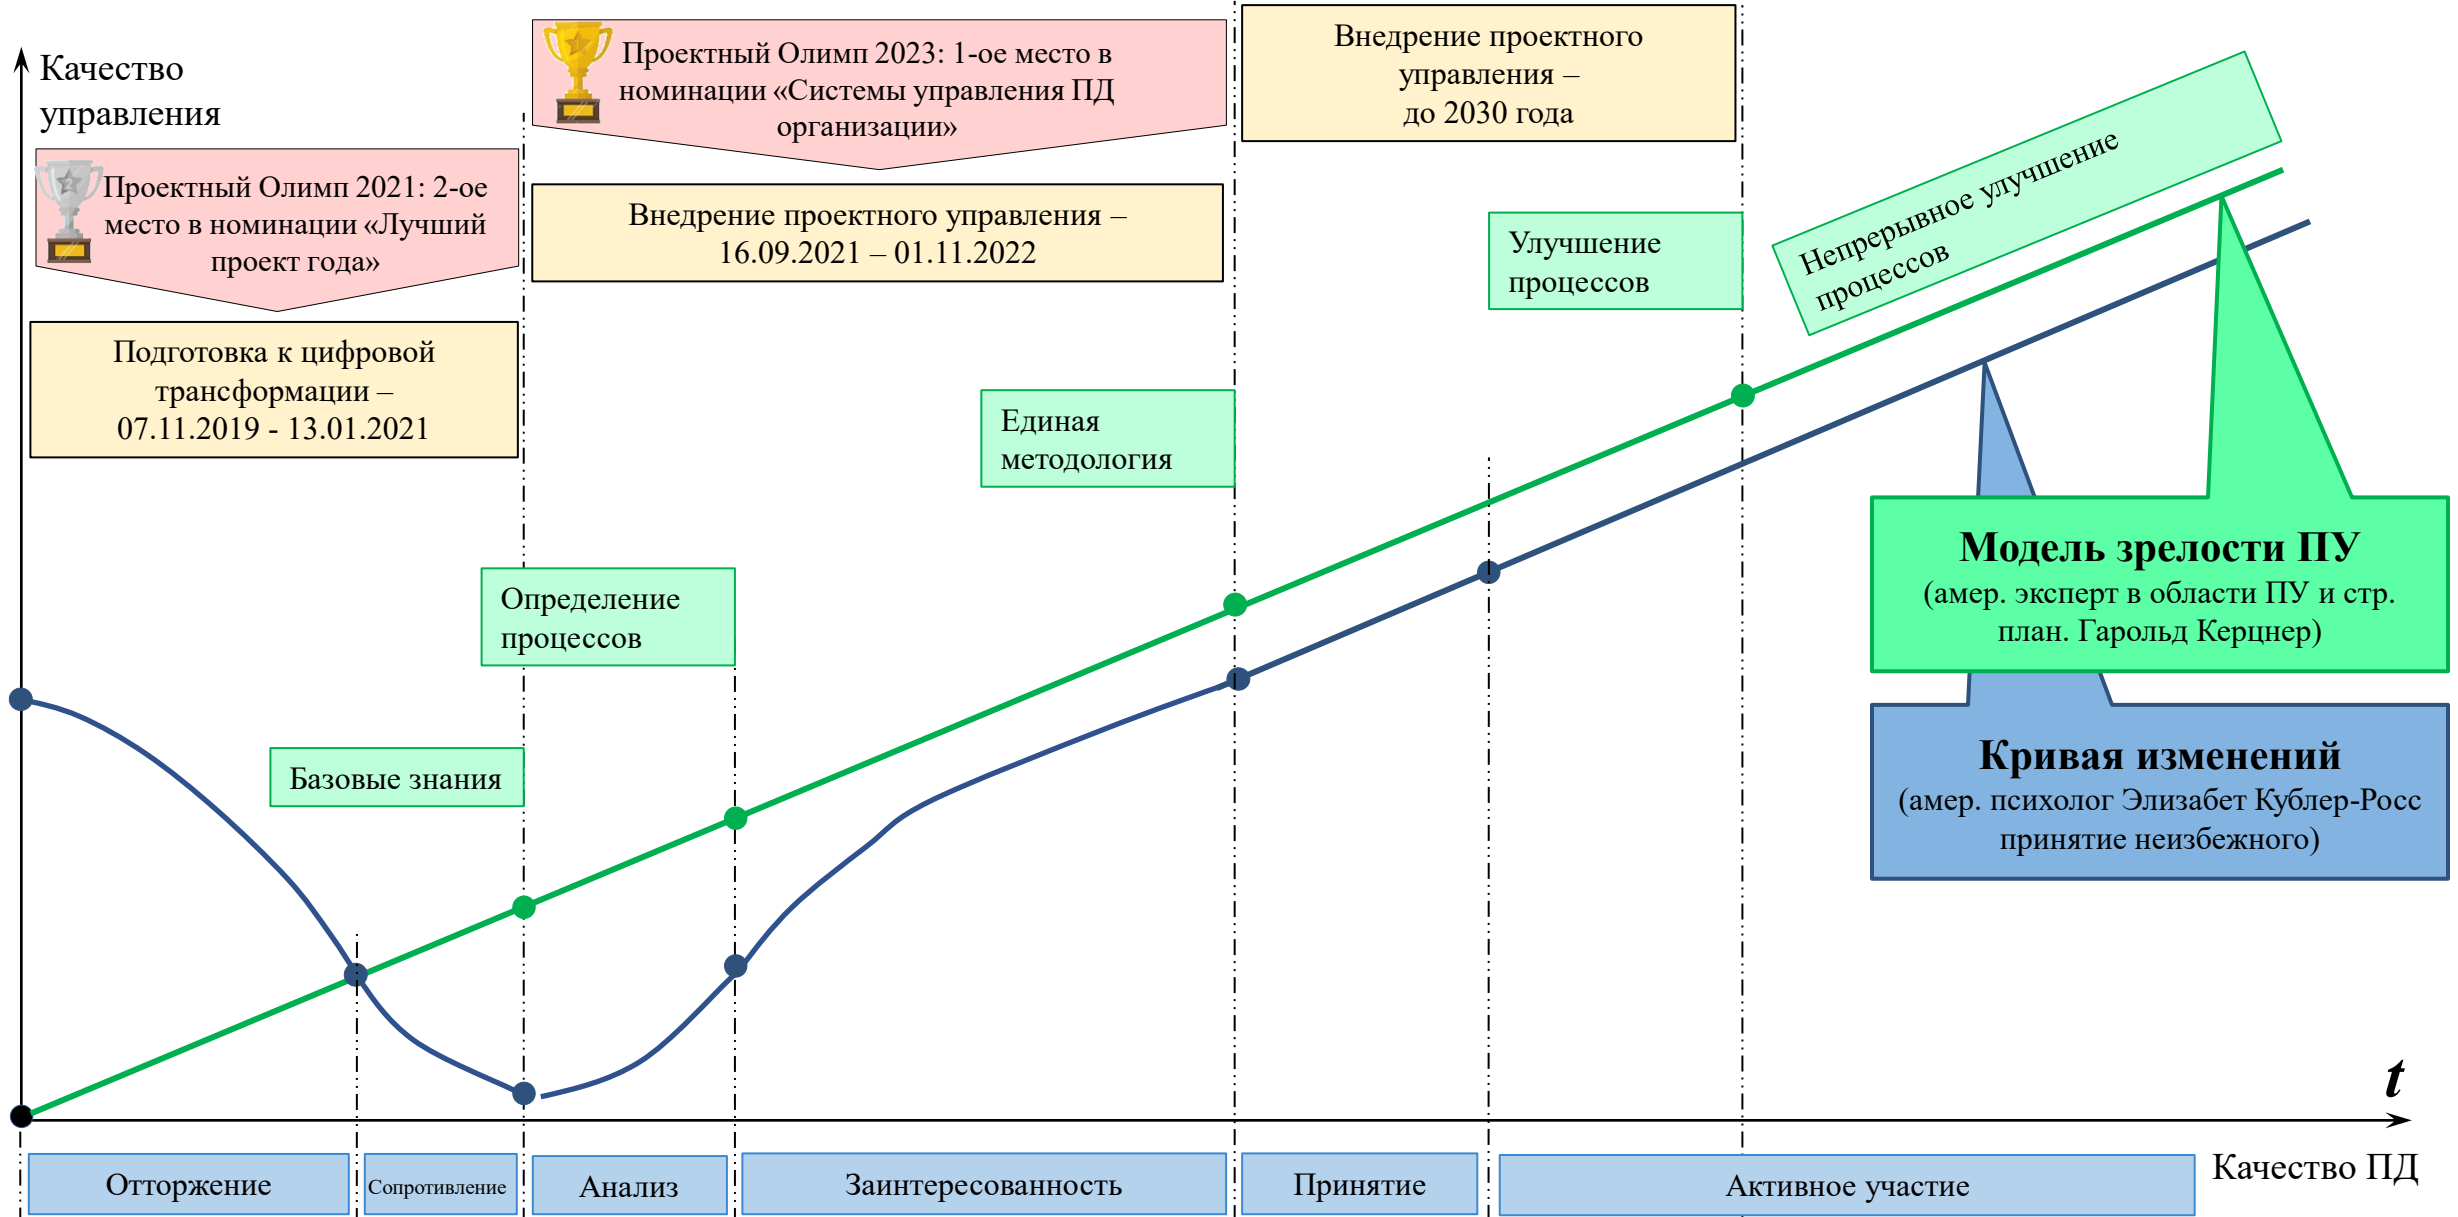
Качество управления

Проектный Олимп 2023: 1-ое место в номинации «Системы управления ПД организации»

Внедрение проектного управления – до 2030 года

Проектный Олимп 2021: 2-ое место в номинации «Лучший проект года»

Внедрение проектного управления – 16.09.2021 – 01.11.2022

Непрерывное улучшение процессов

Улучшение процессов

Подготовка к цифровой трансформации – 07.11.2019 - 13.01.2021

Единая методология

Модель зрелости ПУ
(амер. эксперт в области ПУ и стр. план. Гарольд Керцнер)

Определение процессов

Кривая изменений
(амер. психолог Элизабет Кублер-Росс принятие неизбежного)

Базовые знания

$t$

Отторжение | Сопротивление | Анализ | Заинтересованность | Принятие | Активное участие

Качество ПД